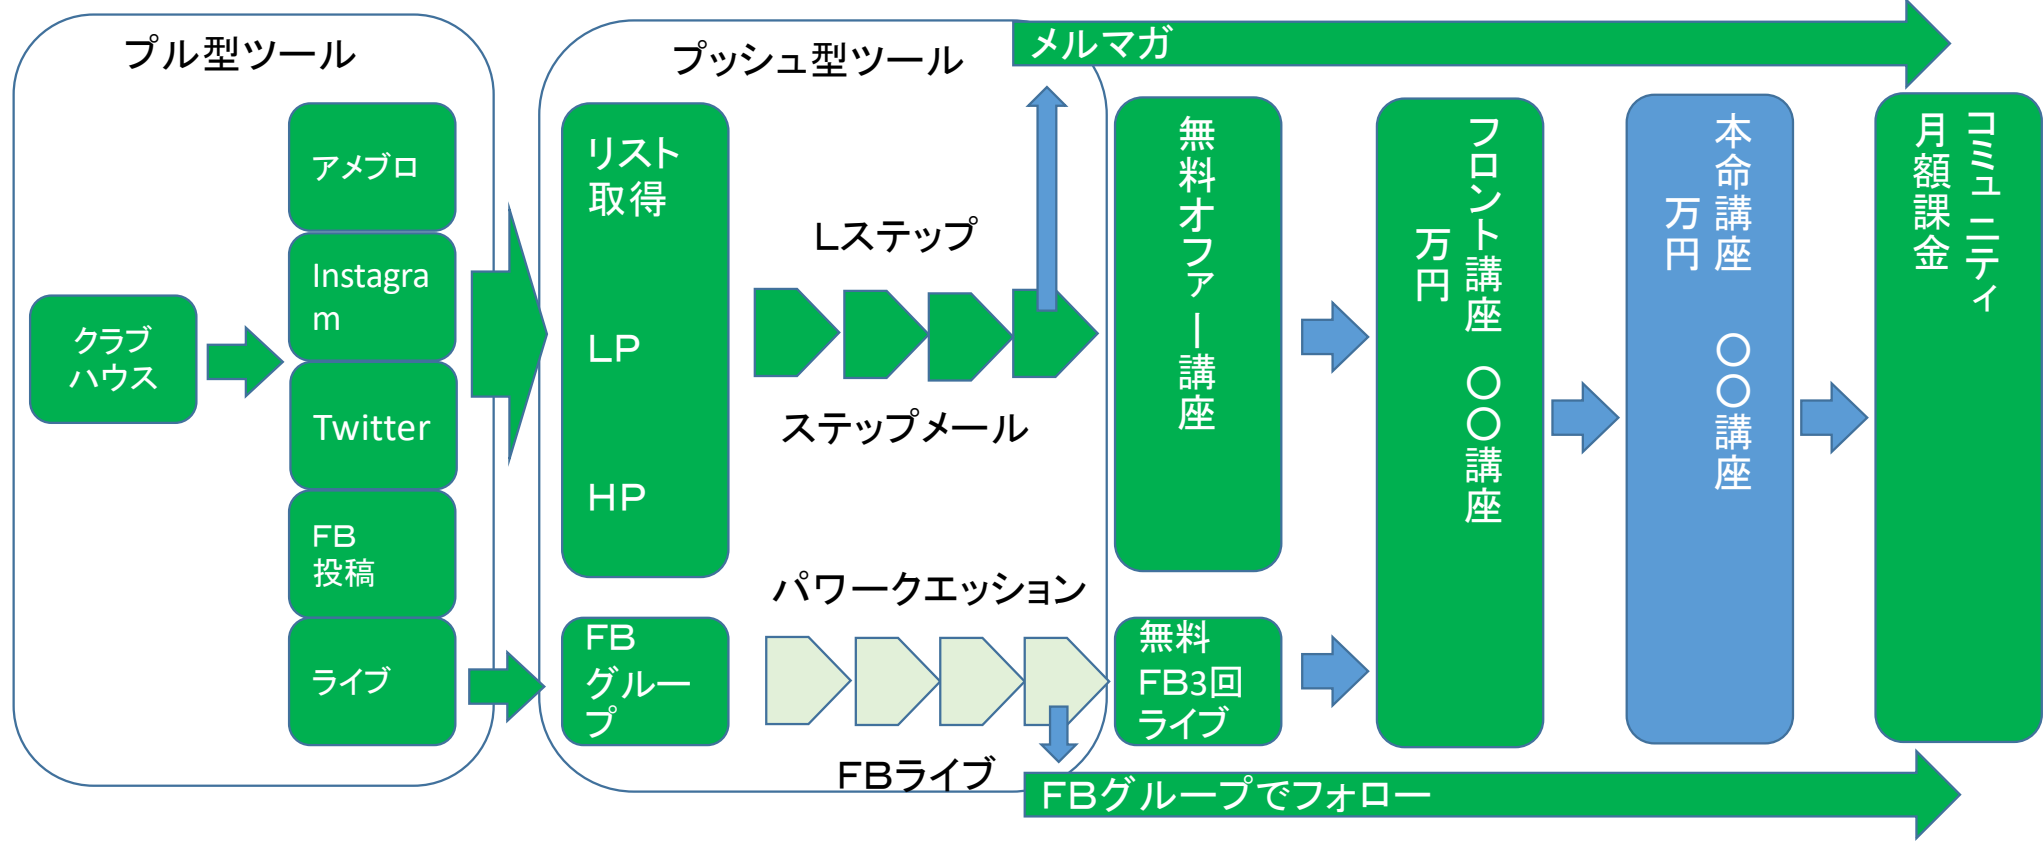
プル型ツール

クラブハウス

アメブロ

Instagram

Twitter

FB投稿

ライブ

プッシュ型ツール

メルマガ

リスト取得

LP

HP

Lステップ

ステップメール

FBグループ

パワークエッション

FBライブ

無料オファー講座

無料FB3回ライブ

フロント講座　〇〇講座

万円

本命講座　〇〇講座

万円

コミュニティ

月額課金

FBグループでフォロー